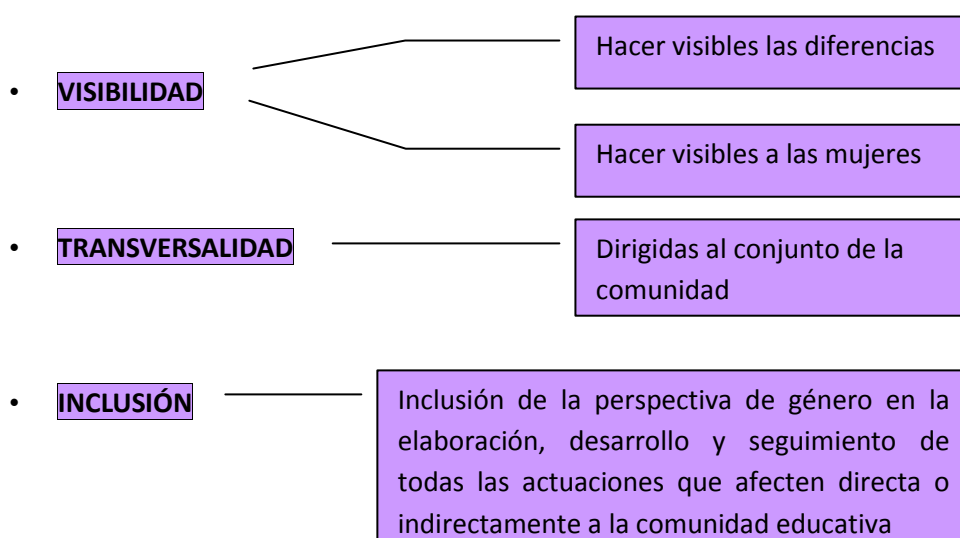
Hacer visibles las diferencias

• **VISIBILIDAD**

Hacer visibles a las mujeres

• **TRANSVERSALIDAD**

Dirigidas al conjunto de la comunidad

• **INCLUSIÓN**

Inclusión de la perspectiva de género en la elaboración, desarrollo y seguimiento de todas las actuaciones que afecten directa o indirectamente a la comunidad educativa